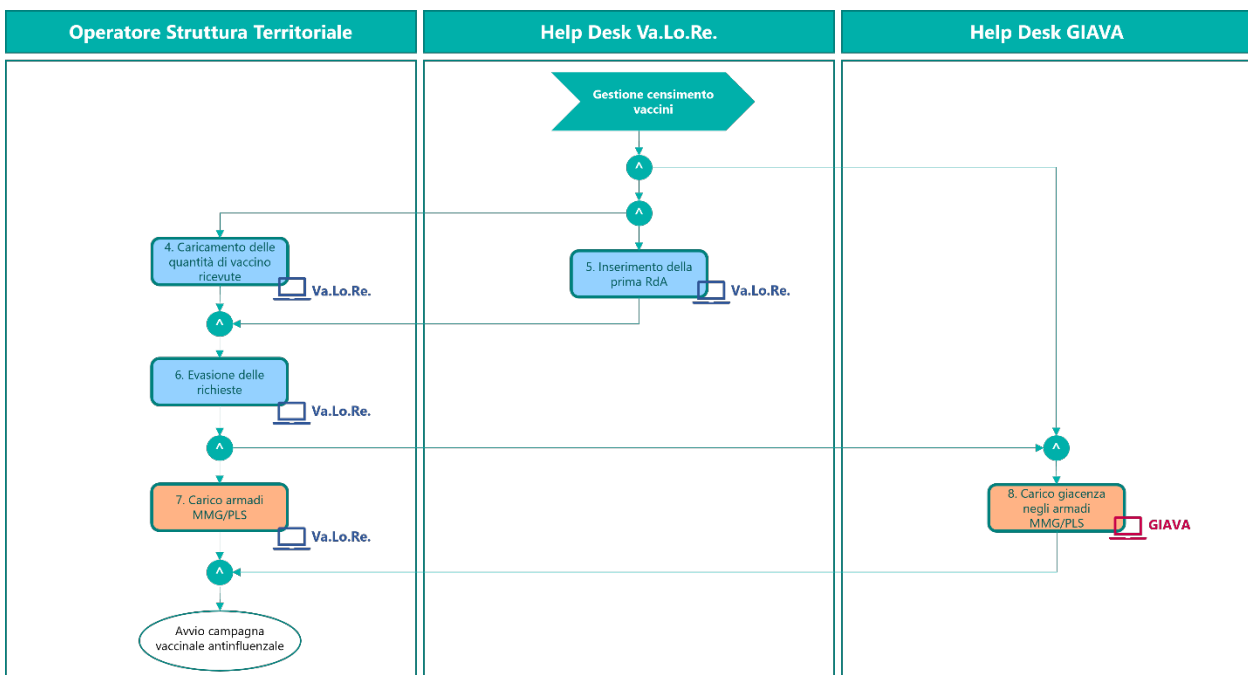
Operatore Struttura Territoriale

Help Desk Va.Lo.Re.

Help Desk GIAVA

Gestione censimento vaccini

^

^

4. Caricamento delle quantità di vaccino ricevute

Va.Lo.Re.

5. Inserimento della prima RdA

Va.Lo.Re.

^

6. Evasione delle richieste

Va.Lo.Re.

^

^

7. Carico armadi MMG/PLS

Va.Lo.Re.

8. Carico giacenza negli armadi MMG/PLS

GIAVA

^

Avvio campagna vaccinale antinfluenzale